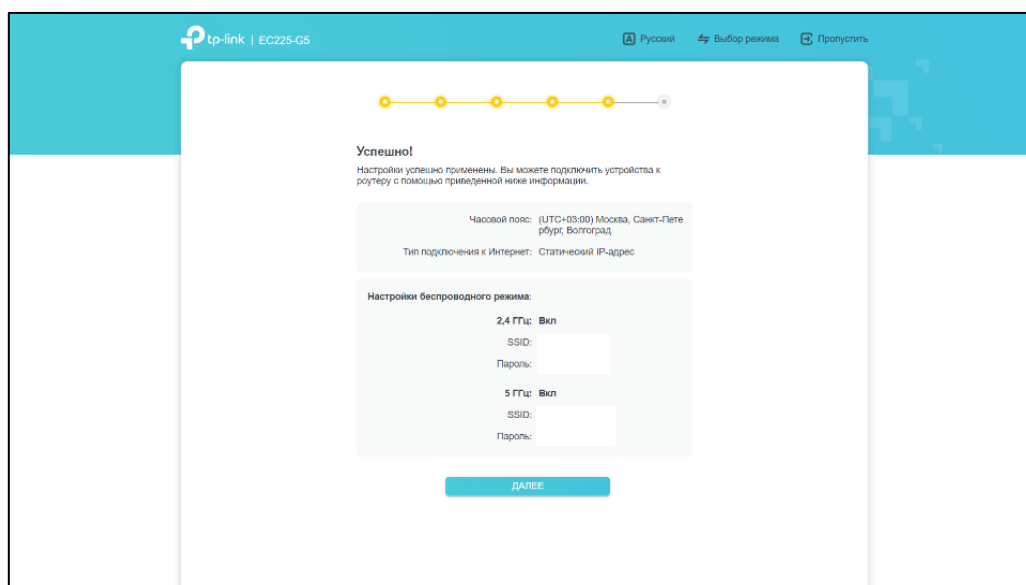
tp-link | EC225-G5

Русский   Выбор режима   Пропустить

Успешно!

Настройки успешно применены. Вы можете подключить устройства к роутеру с помощью приведенной ниже информации.

Часовой пояс: (UTC+03:00) Москва, Санкт-Петербург, Волгоград

Тип подключения к Интернет: Статический IP-адрес

Настройки беспроводного режима:

2,4 ГГц: Вкл

SSID:

Пароль:

5 ГГц: Вкл

SSID:

Пароль:

ДАЛЕЕ